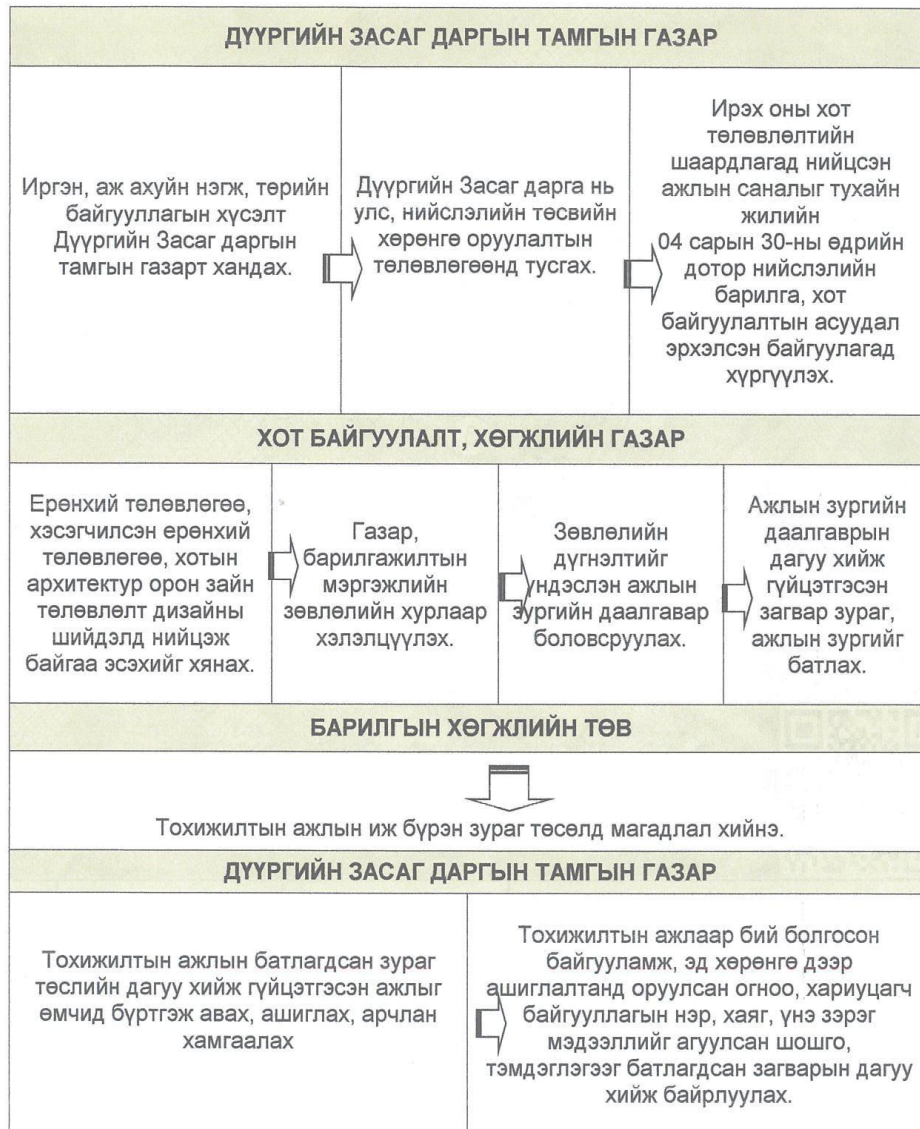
ДҮҮРГИЙН ЗАСАГ ДАРГЫН ТАМГЫН ГАЗАР

Иргэн, аж ахуйн нэгж, төрийн байгууллагын хүсэлт Дүүргийн Засаг даргын тамгын газарт хандах.

Дүүргийн Засаг дарга нь улс, нийслэлийн төсвийн хөрөнгө оруулалтын төлөвлөгөөнд тусгах.

Ирэх оны хот төлөвлөлтийн шаардлагад нийцсэн ажлын саналыг тухайн жилийн 04 сарын 30-ны өдрийн дотор нийслэлийн барилга, хот байгуулалтын асуудал эрхэлсэн байгууллагад хүргүүлэх.

ХОТ БАЙГУУЛАЛТ, ХӨГЖЛИЙН ГАЗАР

Ерөнхий төлөвлөгөө, хэсэгчилсэн ерөнхий төлөвлөгөө, хотын архитектур орон зайн төлөвлөлт дизайны шийдэлд нийцэж байгаа эсэхийг хянах.

Газар, барилгажилтын мэргэжлийн зөвлөлийн хурлаар хэлэлцүүлэх.

Зөвлөлийн дүгнэлтийг үндэслэн ажлын зургийн даалгавар боловсруулах.

Ажлын зургийн даалгаврын дагуу хийж гүйцэтгэсэн загвар зураг, ажлын зургийг батлах.

БАРИЛГЫН ХӨГЖЛИЙН ТӨВ

Тохижилтын ажлын иж бүрэн зураг төсөлд магадлал хийнэ.

ДҮҮРГИЙН ЗАСАГ ДАРГЫН ТАМГЫН ГАЗАР

Тохижилтын ажлын батлагдсан зураг төслийн дагуу хийж гүйцэтгэсэн ажлыг өмчид бүртгэж авах, ашиглах, арчлан хамгаалах

Тохижилтын ажлаар бий болгосон байгууламж, эд хөрөнгө дээр ашиглалтанд оруулсан огноо, хариуцагч байгууллагын нэр, хаяг, үнэ зэрэг мэдээллийг агуулсан шошго, тэмдэглэгээг батлагдсан загварын дагуу хийж байрлуулах.